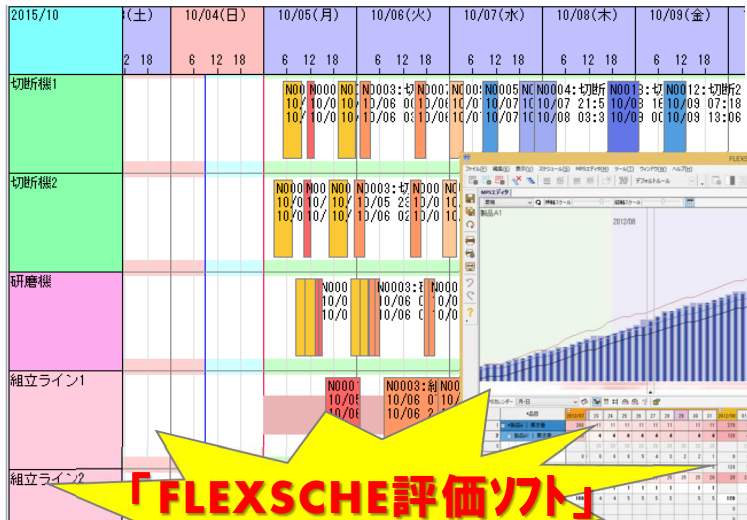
2015/10
(土)
10/04(日)
10/05(月)
10/06(火)
10/07(水)
10/08(木)
10/09(金)
2 18
6 12 18
6 12 18
6 12 18
6 12 18
6 12 18
6 12 18
6 12 18

切断機1
N00 N00 N00 N0003:切 N00 N00 N0005 N0 N0004:切断 N001 N0012:切断
10/ 10/0 10/ 10/06 10/ 10/ 10/07 10/ 10/07 21:5 10/0 10/09 07:18
10/ 10/0 10/ 10/06 03:3 10/0 10/07 10/ 10/08 03:3 10/0 10/09 13:06

切断機2
N000 N00 N00 N0003:切 N00
10/0 10/ 10/0 10/05 23 10/0
10/0 10/ 10/0 10/06 02 10/0

研磨機
N000 N0003:
10/0 10/06
10/0 10/06

組立ライン1
N000 N0003:組
10/0 10/06
10/0 10/06

組立ライン2

FLEXSCHE
ファイル 編集 表示 スケジュール MPSエディタ ツール ウィンドウ ヘルプ
MPSエディタ
製品A1
2012/08

「FLEXSCHE評価ソフト」